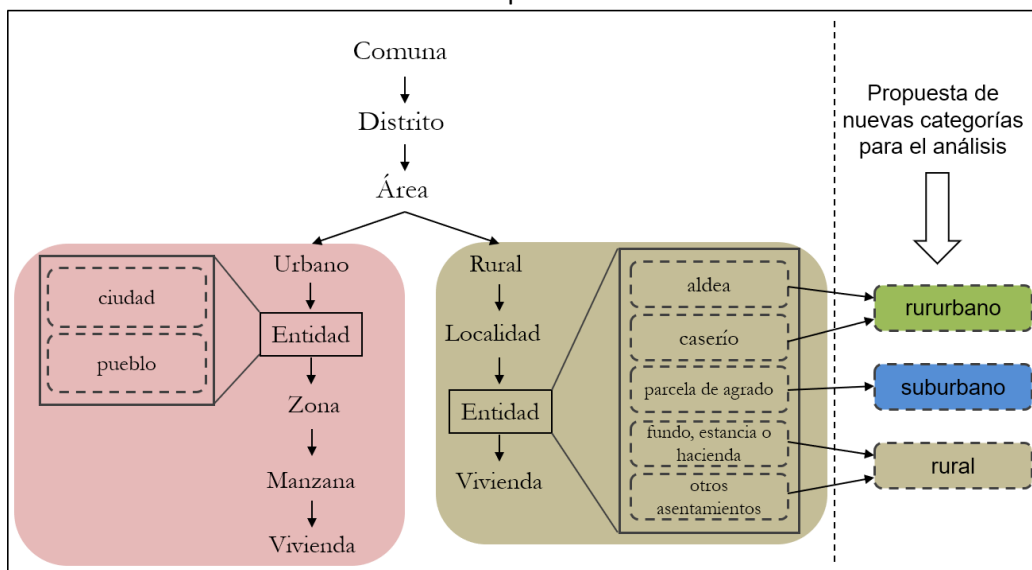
Comuna
Distrito
Área
Urbano
ciudad
pueblo
Entidad
Zona
Manzana
Vivienda
Rural
Localidad
Entidad
Vivienda
aldea
caserío
parcela de agrado
fundo, estancia o hacienda
otros asentamientos
Propuesta de nuevas categorías para el análisis
rururbano
suburbano
rural